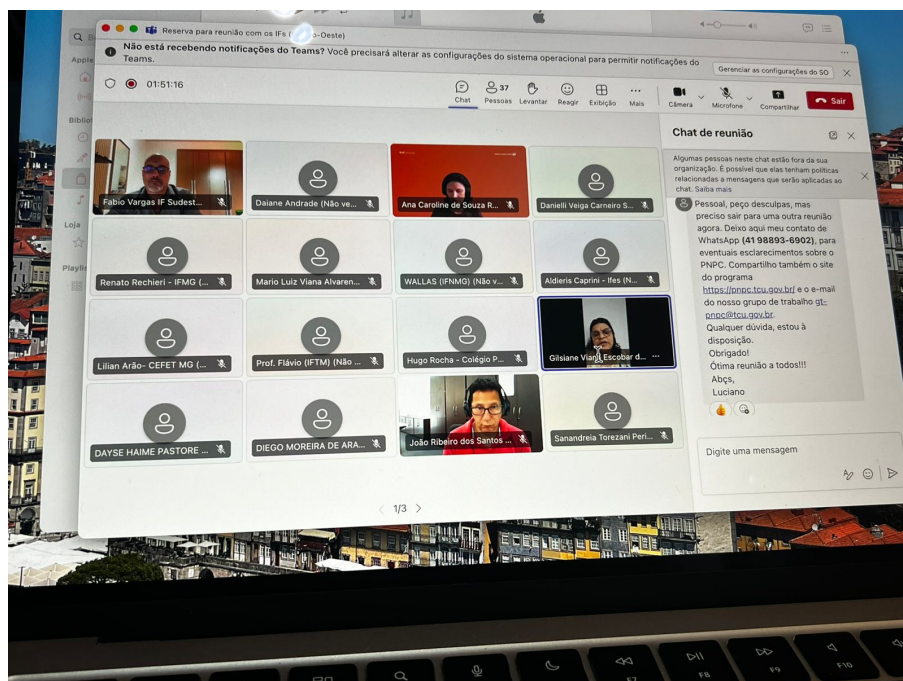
Reserva para reunião com os IFs ([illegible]o-Oeste)

Não está recebendo notificações do Teams? Você precisará alterar as configurações do sistema operacional para permitir notificações do Teams.

Gerenciar as configurações do SO

01:51:16

Chat Pessoas 37 Levantar Reagir Exibição Mais Câmera Microfone Compartilhar Sair

Apple
Bibliot
Loja
Playli

Fabio Vargas IF Sudest...
Daiane Andrade (Não ve...
Ana Caroline de Souza R...
Danielli Veiga Carneiro S...
Renato Rechieri - IFMG (...
Mario Luiz Viana Alvaren...
WALLAS (IFNMG) (Não v...
Aldieris Caprini - Ifes (N...
Lilian Arão- CEFET MG (...
Prof. Flávio (IFTM) (Não ...
Hugo Rocha - Colégio P...
Gilsiane Viana Escobar d... ...
DAYSE HAIME PASTORE ...
DIEGO MOREIRA DE ARA...
João Ribeiro dos Santos ...
Sanandreia Torezani Peri...

1/3

Chat de reunião

Algumas pessoas neste chat estão fora da sua organização. É possível que elas tenham políticas relacionadas a mensagens que serão aplicadas ao chat. Saiba mais

Pessoal, peço desculpas, mas preciso sair para uma outra reunião agora. Deixo aqui meu contato de WhatsApp **(41 98893-6902)**, para eventuais esclarecimentos sobre o PNPC. Compartilho também o site do programa https://pnpc.tcu.gov.br/ e o e-mail do nosso grupo de trabalho gt-pnpc@tcu.gov.br.
Qualquer dúvida, estou à disposição.
Obrigado!
Ótima reunião a todos!!!
Abçs,
Luciano

Digite uma mensagem

F7 F8 F9 F10